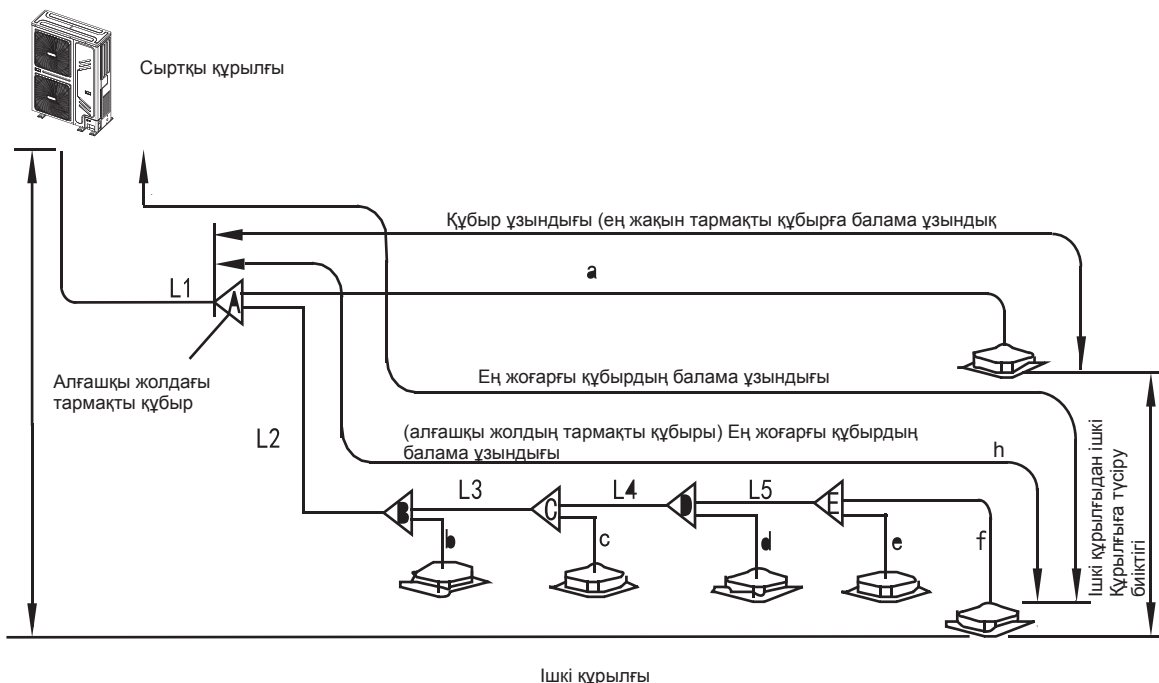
Сыртқы құрылғы

Құбыр ұзындығы (ең жақын тармақты құбырға балама ұзындық

L1

A

a

Алғашқы жолдағы тармақты құбыр

Ең жоғарғы құбырдың балама ұзындығы

L2

(алғашқы жолдың тармақты құбыры) Ең жоғарғы құбырдың балама ұзындығы

h

L3

L4

L5

B

C

D

E

b

c

d

e

f

Ішкі құрылғыдан ішкі Құрылғыға түсіру биіктігі

Ішкі құрылғы